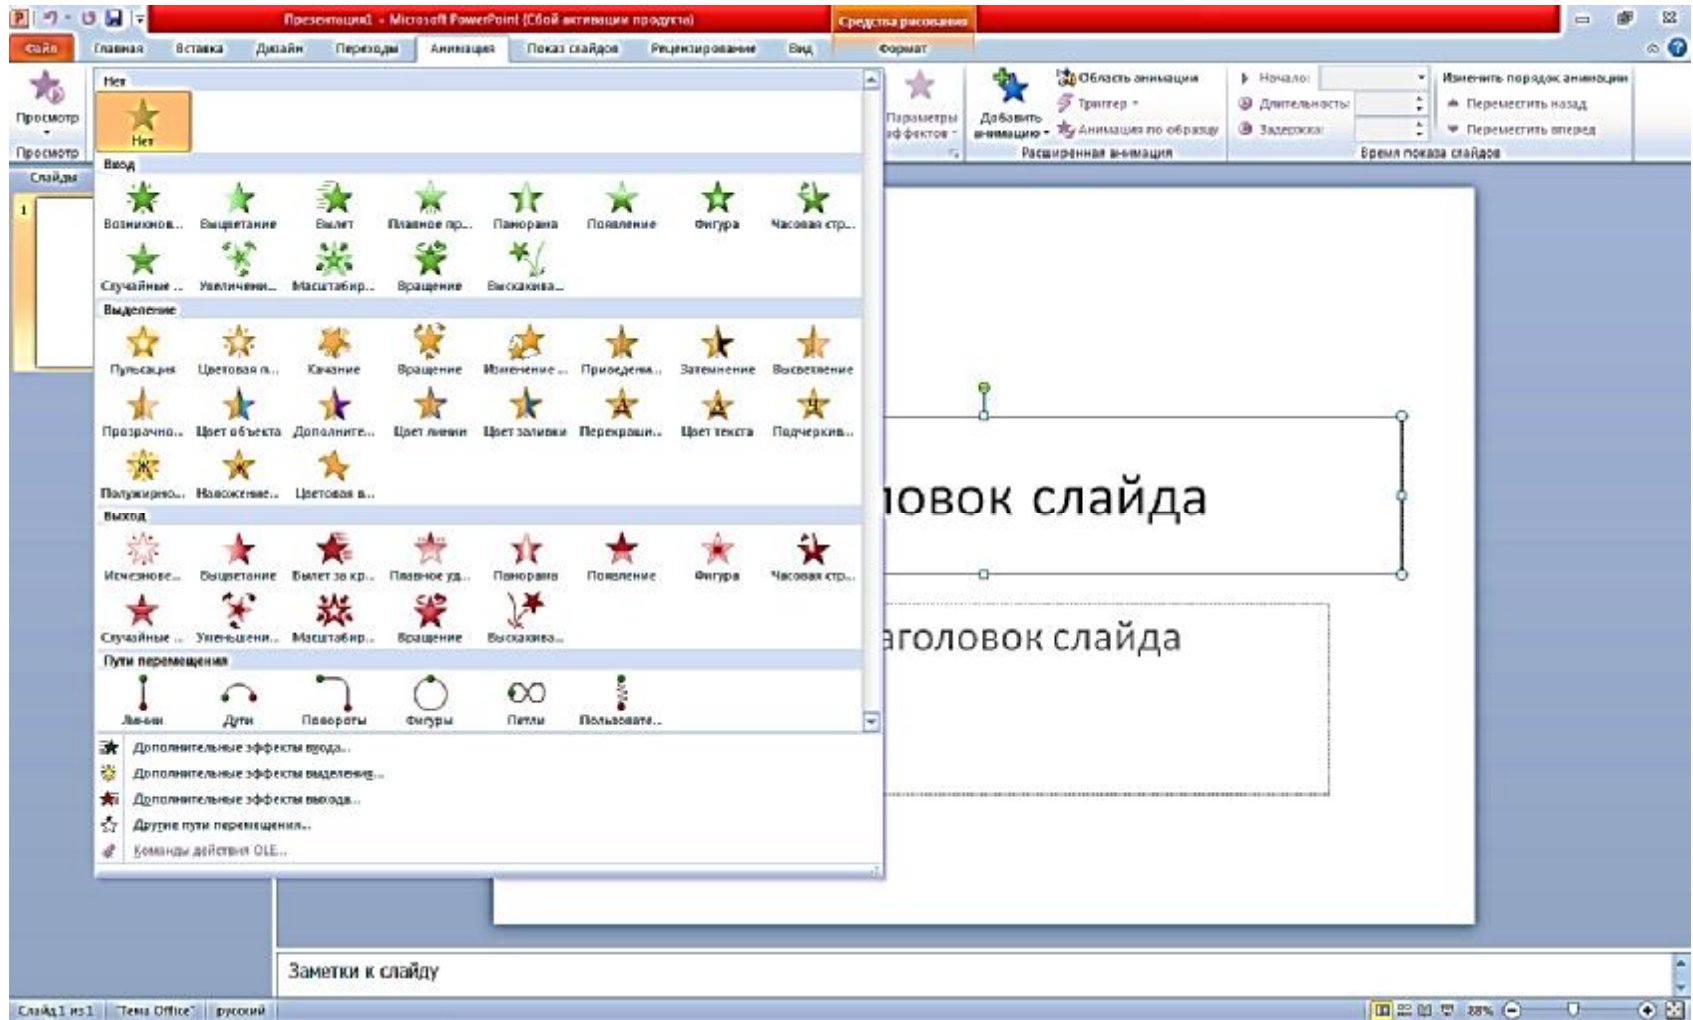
Презентация1 - Microsoft PowerPoint (Сбой активации продукта)
Средства рисования
Файл Главная Вставка Дизайн Переходы Анимация Показ слайдов Рецензирование Вид Формат

Просмотр
Просмотр
Слайды

Нет
Нет
Вход
Возникнов... Выцветание Вылет Плавное пр... Панорама Появление Фигура Часовая стр...
Случайные ... Увеличени... Масштабир... Вращение Выскакива...
Выделение
Пульсация Цветовая п... Качание Вращение Изменение ... Приведени... Затемнение Высветление
Прозрачно... Цвет объекта Дополните... Цвет линии Цвет заливки Перекраши... Цвет текста Подчеркив...
Полужирно... Насыщенные... Цветовая в...
Выход
Исчезнове... Выцветание Вылет за кр... Плавное уд... Панорама Появление Фигура Часовая стр...
Случайные ... Уменьшени... Масштабир... Вращение Выскакива...
Пути перемещения
Линии Дуги Повороты Фигуры Петли Пользовате...
Дополнительные эффекты входа...
Дополнительные эффекты выделения...
Дополнительные эффекты выхода...
Другие пути перемещения...
Команды действия OLE...

Параметры эффектов
Добавить анимацию
Область анимации
Триггер
Анимация по образцу
Расширенная анимация
Начало:
Длительность:
Задержка:
Изменить порядок анимации
Переместить назад
Переместить вперед
Время показа слайдов

ловок слайда
аголовок слайда

Заметки к слайду

Слайд 1 из 1 "Тема Office" русский 88%